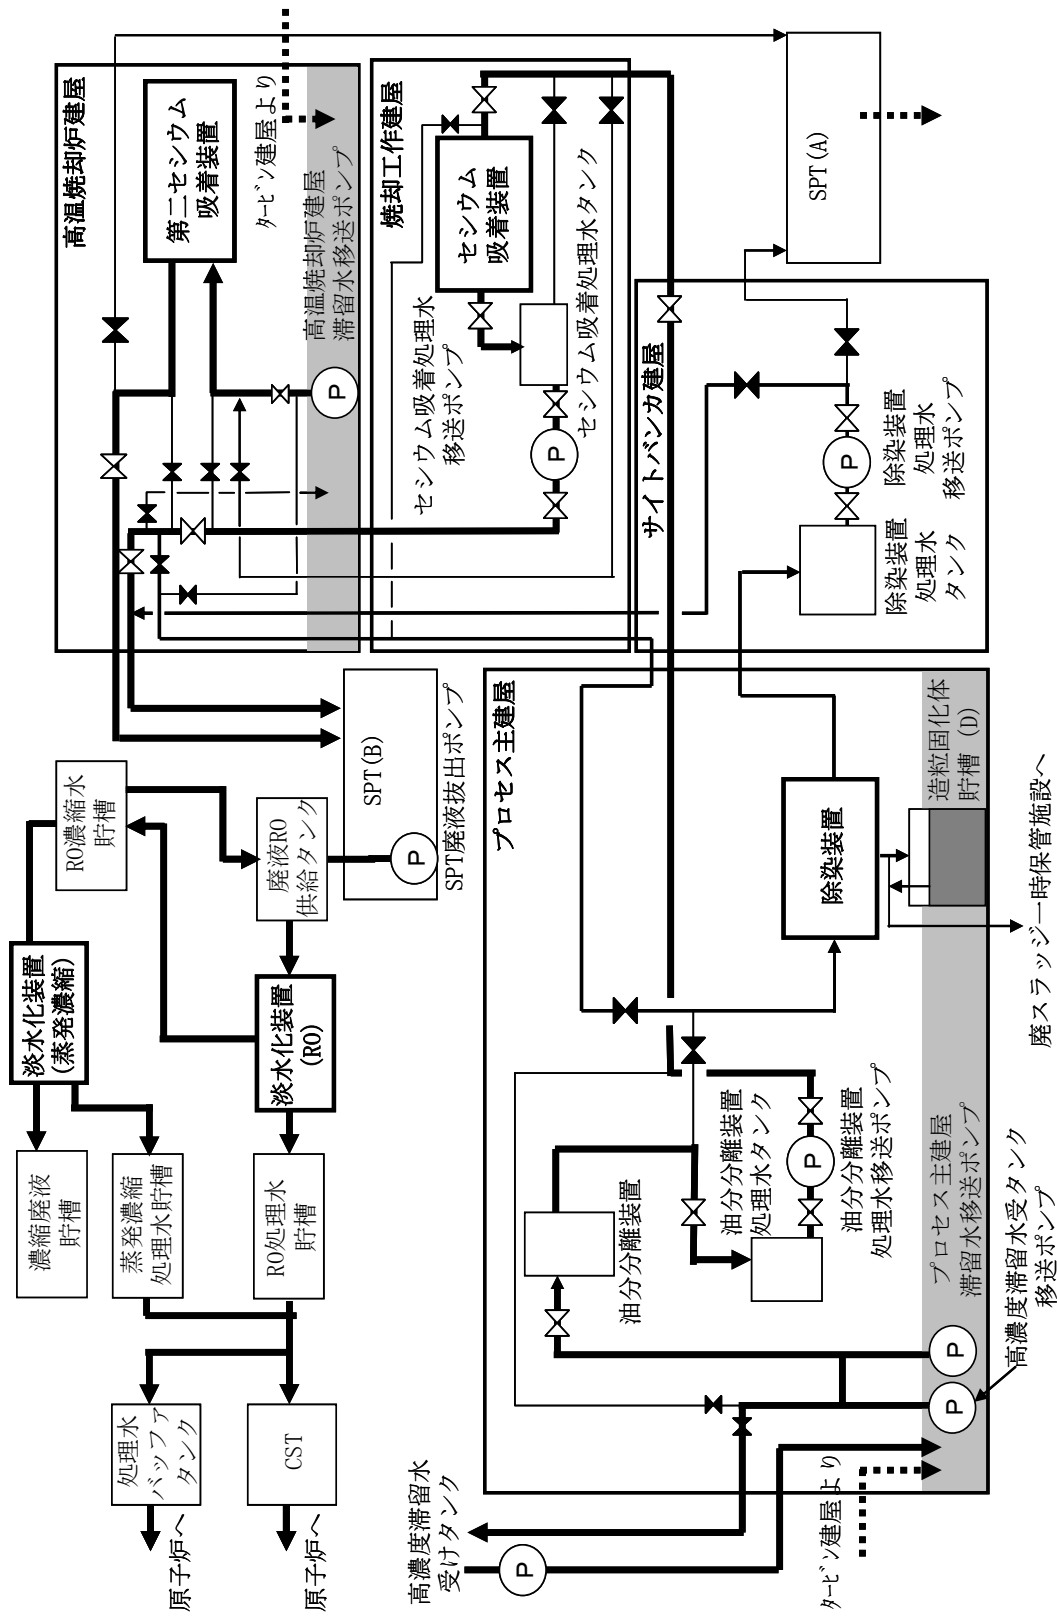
高温焼却炉建屋

第二セシウム吸着装置

タービン建屋より

高温焼却炉建屋滞留水移送ポンプ

焼却工作建屋

セシウム吸着装置

セシウム吸着処理水タンク

セシウム吸着処理水移送ポンプ

SPT(A)

サイトバンカ建屋

除染装置処理水移送ポンプ

除染装置処理水タンク

SPT(B)

SPT廃液抜出ポンプ

RO濃縮水貯槽

廃液RO供給タンク

淡水化装置(蒸発濃縮)

淡水化装置(RO)

濃縮廃液貯槽

蒸発濃縮処理水貯槽

RO処理水貯槽

処理水バッファタンク

CST

原子炉へ

原子炉へ

プロセス主建屋

除染装置

造粒固化体貯槽(D)

廃スラッジ一時保管施設へ

油分分離装置

油分分離装置処理水タンク

油分分離装置処理水移送ポンプ

プロセス主建屋滞留水移送ポンプ

高濃度滞留水受タンク移送ポンプ

高濃度滞留水受けタンク

タービン建屋より